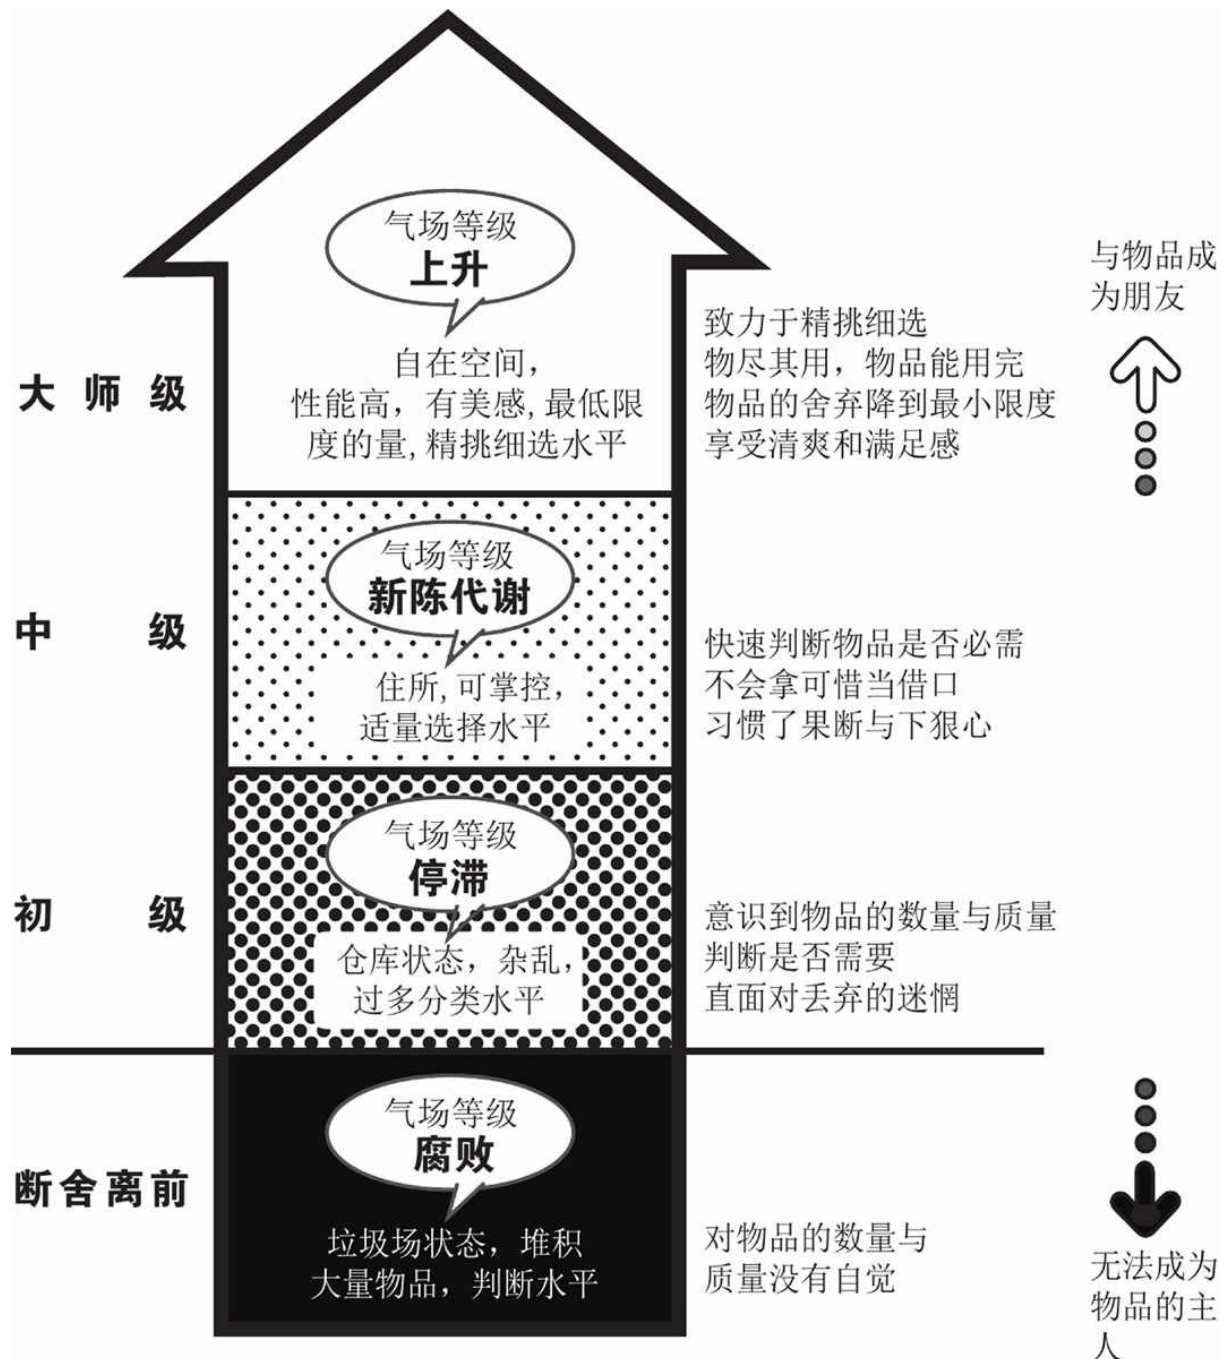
与物品成为朋友

大师级

气场等级
上升

自在空间，
性能高，有美感，最低限度的量，精挑细选水平

致力于精挑细选
物尽其用，物品能用完
物品的舍弃降到最小限度
享受清爽和满足感

中级

气场等级
新陈代谢

住所，可掌控，
适量选择水平

快速判断物品是否必需
不会拿可惜当借口
习惯了果断与下狠心

初级

气场等级
停滞

仓库状态，杂乱，
过多分类水平

意识到物品的数量与质量
判断是否需要
直面对丢弃的迷惘

断舍离前

气场等级
腐败

垃圾场状态，堆积
大量物品，判断水平

对物品的数量与
质量没有自觉

无法成为物品的主人